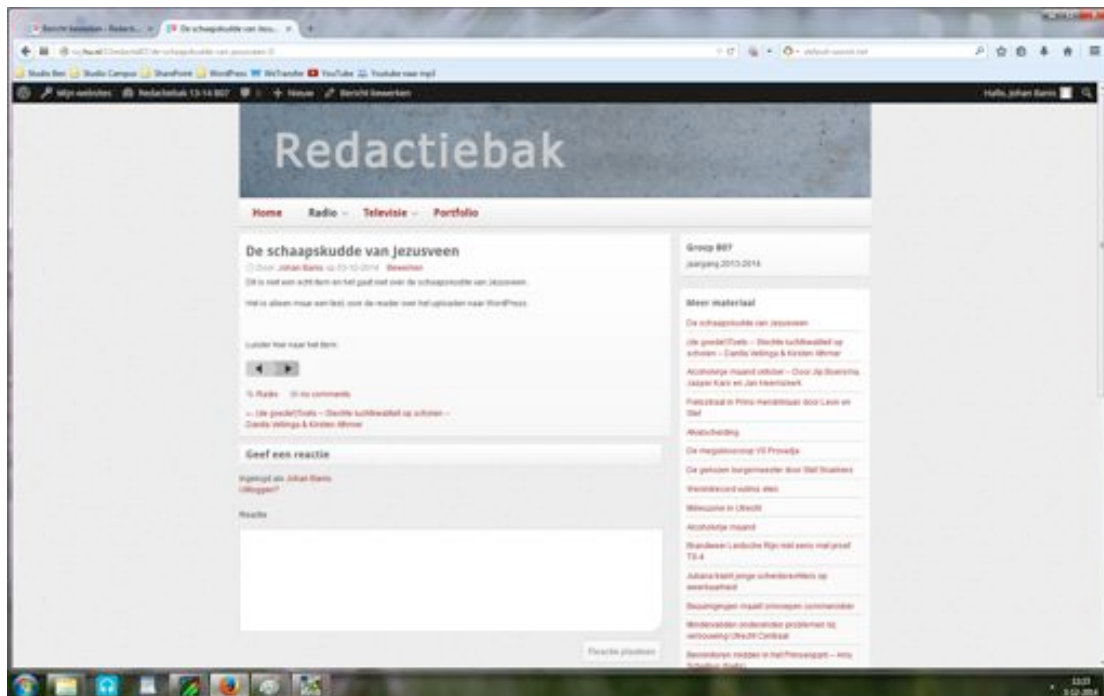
Bericht bewerken · Redact... × De schaapskudde van Jezu... × +

Studio Ben | Studio Campus | SharePoint | WordPress | WeTransfer | YouTube | Youtube naar mp3

Mijn websites | Redactiebak 13-14 B07 | + Nieuw | Bericht bewerken | Hallo, Johan Barns

Redactiebak

Home | Radio | Televisie | Portfolio

De schaapskudde van Jezusveen

Door Johan Barns op 03-10-2014 Bewerken

Dit is niet een echt item en het gaat niet over de schaapskudde van Jezusveen.

Het is alleen maar een test, voor de reader over het uploaden naar WordPress.

Luister hier naar het item:

Radio | no comments

← Ude goede!(Toets — Slechte luchtkwaliteit op scholen — Danda Veltinga & Kirsten Mhmer

Geef een reactie

Ingelogd als Johan Barns. Uitloggen?

Reactie

Reactie plaatsen

Groep B07
Jaargang 2013-2014

Meer materiaal

De schaapskudde van Jezusveen
Ude goede!(Toets — Slechte luchtkwaliteit op scholen — Danda Veltinga & Kirsten Mhmer
Alcoholvrije maand oktober — Door Jip Boersma, Jasper Kars en Jan Heemskerk
Fietsstraat in Prins Hendriklaan door Leon en Stef
Afvalscheiding
De megabioscoop VS Provadja
De gekozen burgemeester door Stef Boalmers
Wereldrecord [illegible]
Milieuzone in Utrecht
Alcoholvrije maand
Brandweer Landelijke Rijn met eens met proef TS-4
Juliana trekt jonge scheidsrechters op wereldraamland
Bezuinigingen maakt onlosopen commercieel
Mindervaliden ondervinden problemen bij verbouwing Utrecht Centraal
Bewoners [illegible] in het Prinsespark — Amy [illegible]